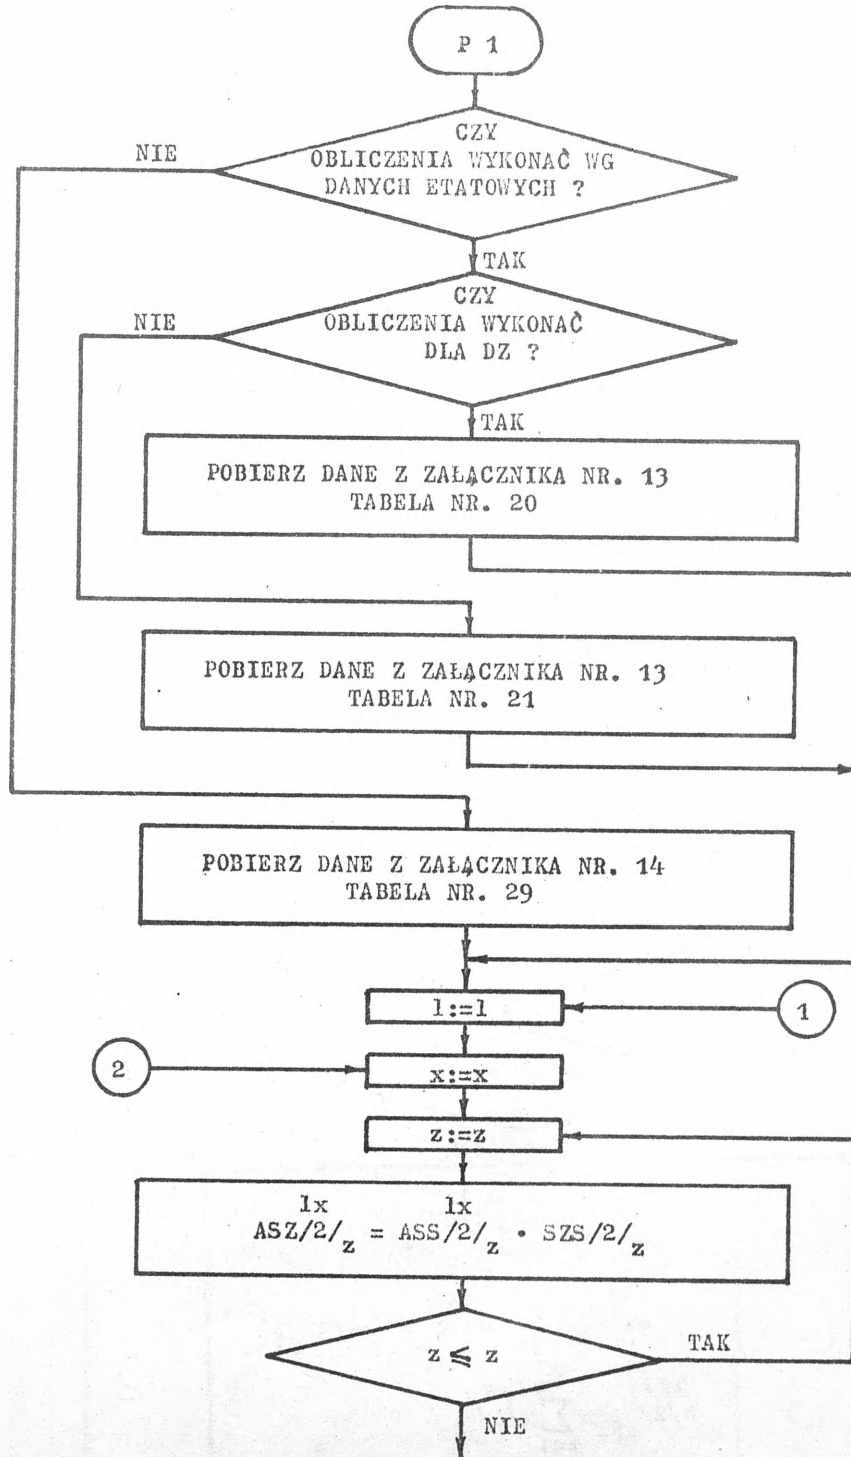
P 1

NIE

CZY OBLICZENIA WYKONAČ WG DANYCH ETATOWYCH ?

TAK

NIE

CZY OBLICZENIA WYKONAČ DLA DZ ?

TAK

POBIERZ DANE Z ZAŁACZNIKA NR. 13 TABELA NR. 20

POBIERZ DANE Z ZAŁACZNIKA NR. 13 TABELA NR. 21

POBIERZ DANE Z ZAŁACZNIKA NR. 14 TABELA NR. 29

l:=l

1

2

x:=x

z:=z

$ASZ/2/_{z}^{lx} = ASS/2/_{z}^{lx} \cdot SZS/2/_{z}$

$z \leqslant z$

TAK

NIE